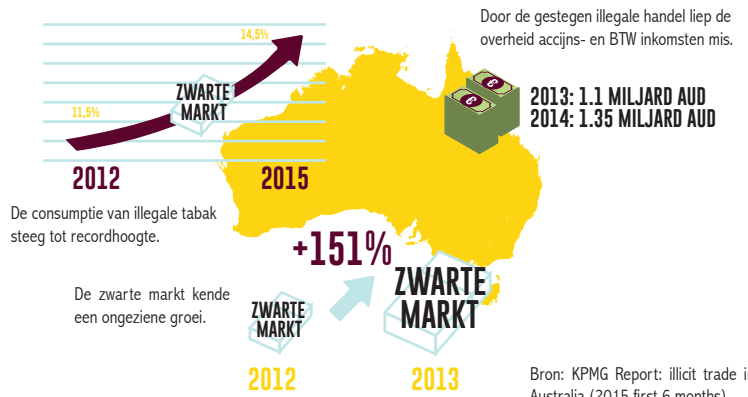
Door de gestegen illegale handel liep de overheid accijns- en BTW inkomsten mis.

14,5%

11,5%

ZWARTE MARKT

2012

2015

2013: 1.1 MILJARD AUD
2014: 1.35 MILJARD AUD

De consumptie van illegale tabak steeg tot recordhoogte.

+151%

De zwarte markt kende een ongeziene groei.

ZWARTE MARKT

ZWARTE MARKT

2012

2013

Bron: KPMG Report: illicit trade i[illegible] Australia (2015 first 6 months)